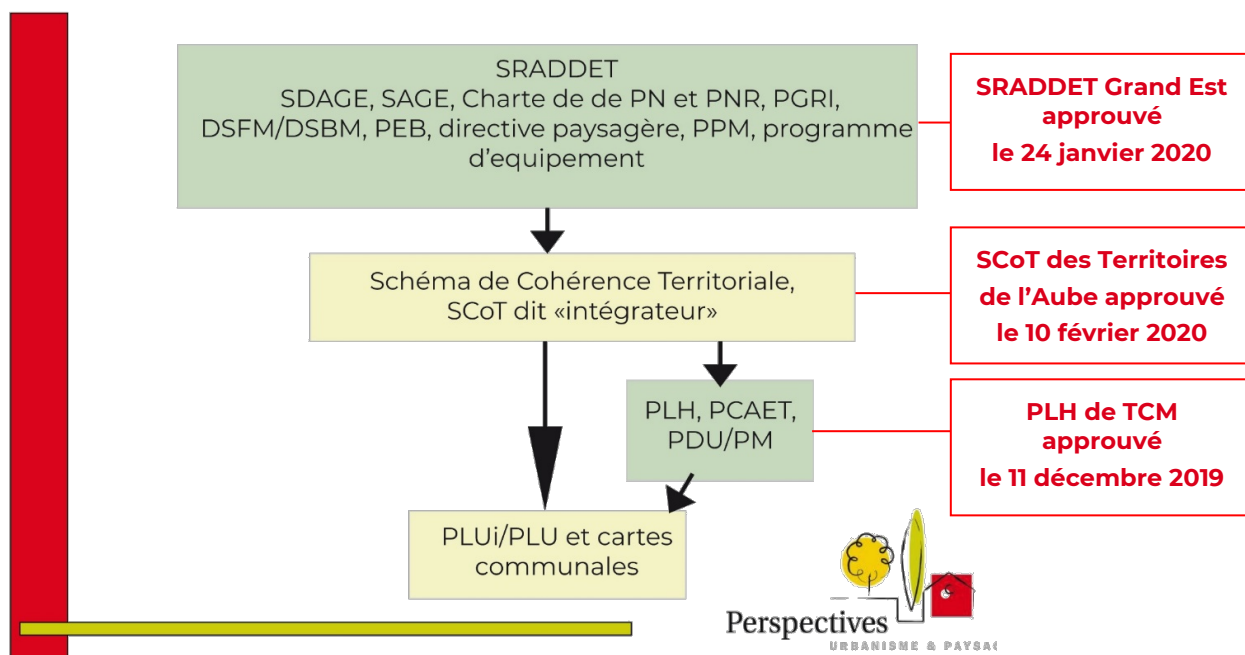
SRADDET
SDAGE, SAGE, Charte de de PN et PNR, PGRI, DSFM/DSBM, PEB, directive paysagère, PPM, programme d'equipement

SRADDET Grand Est approuvé le 24 janvier 2020

Schéma de Cohérence Territoriale, SCoT dit «intégrateur»

SCoT des Territoires de l'Aube approuvé le 10 février 2020

PLH, PCAET, PDU/PM

PLH de TCM approuvé le 11 décembre 2019

PLUi/PLU et cartes communales

Perspectives
URBANISME & PAYSA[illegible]